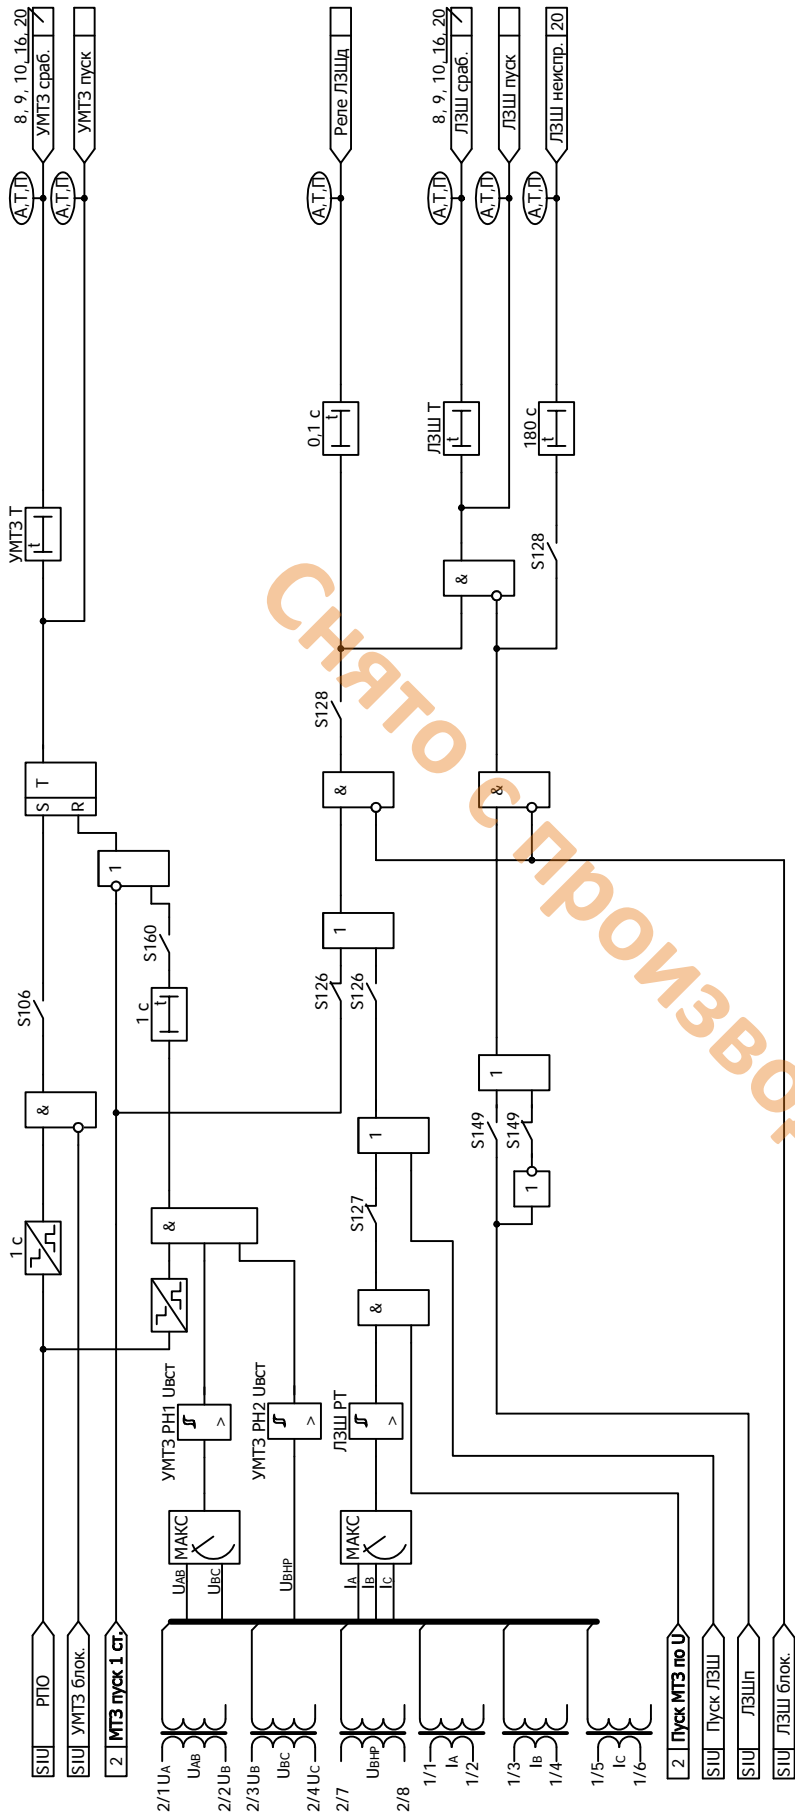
8, 9, 10, 16, 20
УМТЗ сраб.
УМТЗ пуск
Реле ЛЗШд
8, 9, 10, 16, 20
ЛЗШ сраб.
ЛЗШ пуск
ЛЗШ неиспр.
20

А,Т,П
А,Т,П
А,Т,П
А,Т,П
А,Т,П
А,Т,П

0,1 с
ЛЗШ Т
180 с
УМТЗ Т
&
S128
S128
S T R
&
&
1
S160
1
S106
1 с
S126
S126
1
&
1
S149
S149
1
1 с
&
1
S127
&
УМТЗ РН1 Uвст
УМТЗ РН2 Uвст
ЛЗШ РТ
МАКС
МАКС
UAB
UBC
UВНР
IA
IB
IC

SIU РПО
SIU УМТЗ блок.
2 МТЗ пуск 1 ст.
2 Пуск МТЗ по U
SIU Пуск ЛЗШ
SIU ЛЗШп
SIU ЛЗШ блок.

2/1 UA
UAB
2/2 UB
2/3 UB
UBC
2/4 UC
2/7
UВНР
2/8
1/1
IA
1/2
1/3
IB
1/4
1/5
IC
1/6

Снято с производ